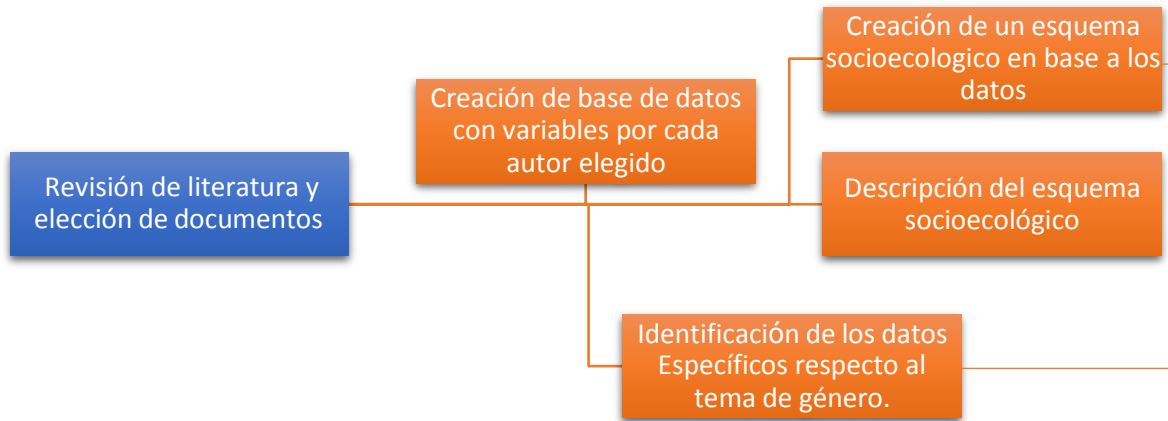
Creación de un esquema socioecologico en base a los datos

Revisión de literatura y elección de documentos

Creación de base de datos con variables por cada autor elegido

Descripción del esquema socioecológico

Identificación de los datos Específicos respecto al tema de género.